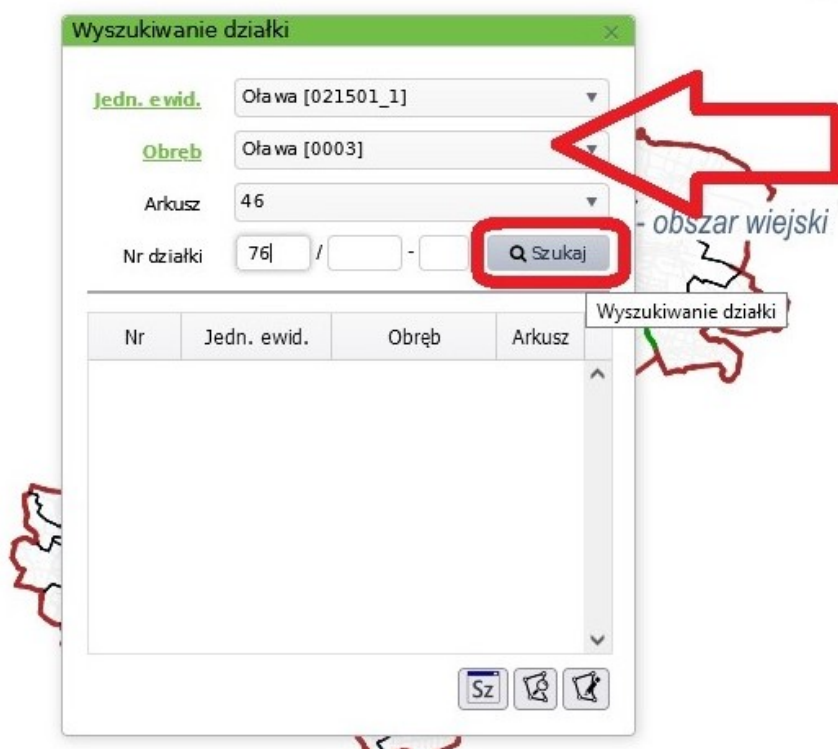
Wyszukiwanie działki

Jedn. ewid. Oława [021501_1]

Obręb Oława [0003]

Arkusz 46

Nr działki 76 / -

Szukaj

- obszar wiejski

Wyszukiwanie działki

| Nr | Jedn. ewid. | Obręb | Arkusz |
|---|---|---|---|

Sz